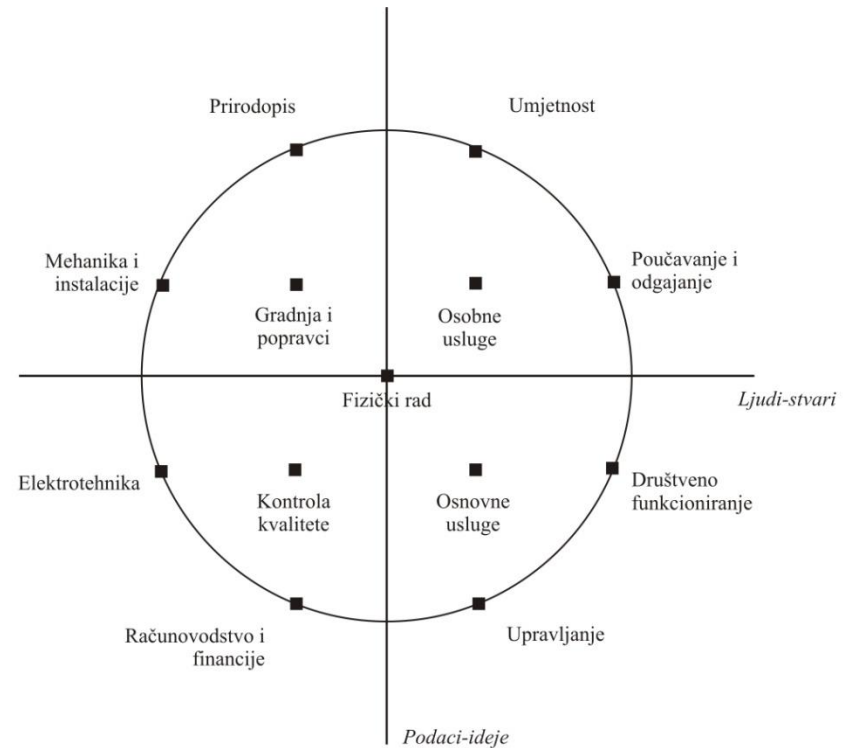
Prirodopis

Umjetnost

Mehanika i instalacije

Gradnja i popravci

Osobne usluge

Poučavanje i odgajanje

Fizički rad

Ljudi-stvari

Elektrotehnika

Kontrola kvalitete

Osnovne usluge

Društveno funkcioniranje

Računovodstvo i financije

Upravljanje

Podaci-ideje